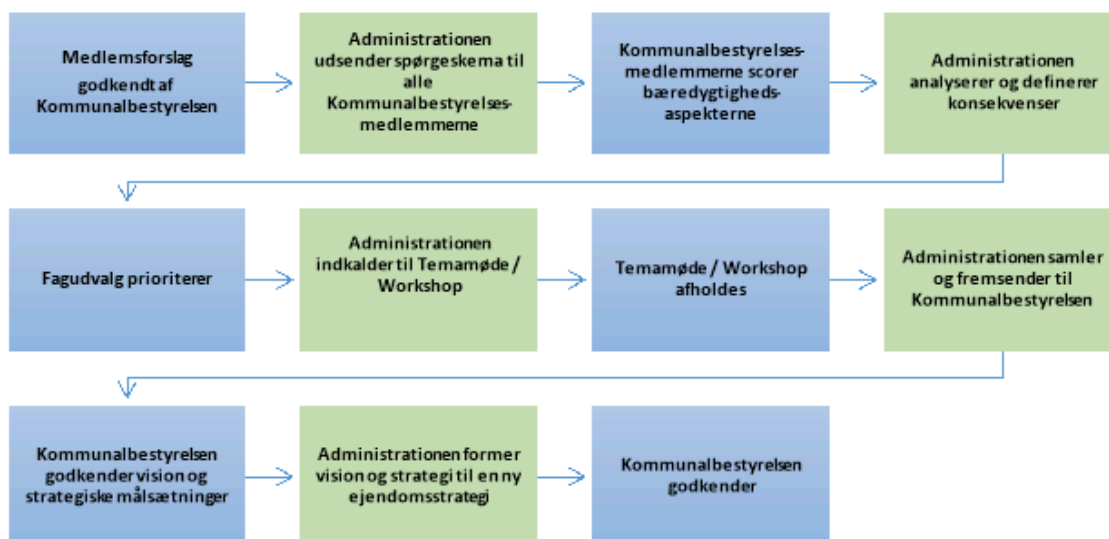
Medlemsforslag godkendt af Kommunalbestyrelsen

Administrationen udsender spørgeskema til alle Kommunalbestyrelsesmedlemmerne

Kommunalbestyrelsesmedlemmerne scorer bæredygtighedsaspekterne

Administrationen analyserer og definerer konsekvenser

Fagudvalg prioriterer

Administrationen indkalder til Temamøde / Workshop

Temamøde / Workshop afholdes

Administrationen samler og fremsender til Kommunalbestyrelsen

Kommunalbestyrelsen godkender vision og strategiske målsætninger

Administrationen former vision og strategi til en ny ejendomsstrategi

Kommunalbestyrelsen godkender